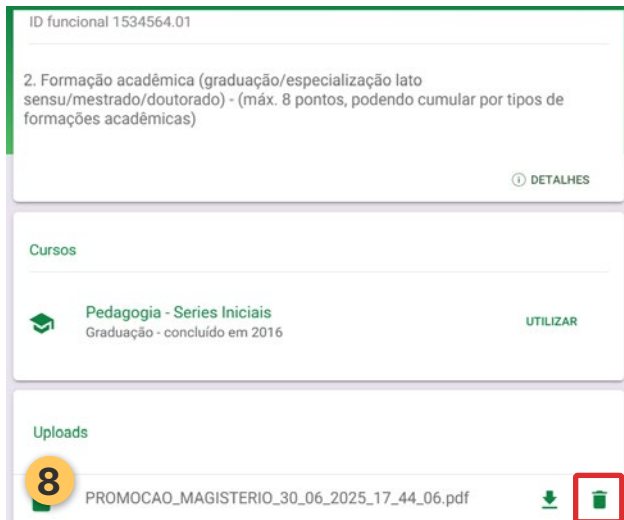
ID funcional 1534564.01

2. Formação acadêmica (graduação/especialização lato sensu/mestrado/doutorado) - (máx. 8 pontos, podendo cumular por tipos de formações acadêmicas)

DETALHES

Cursos

Pedagogia - Series Iniciais
Graduação - concluído em 2016

UTILIZAR

Uploads

8

PROMOCAO_MAGISTERIO_30_06_2025_17_44_06.pdf